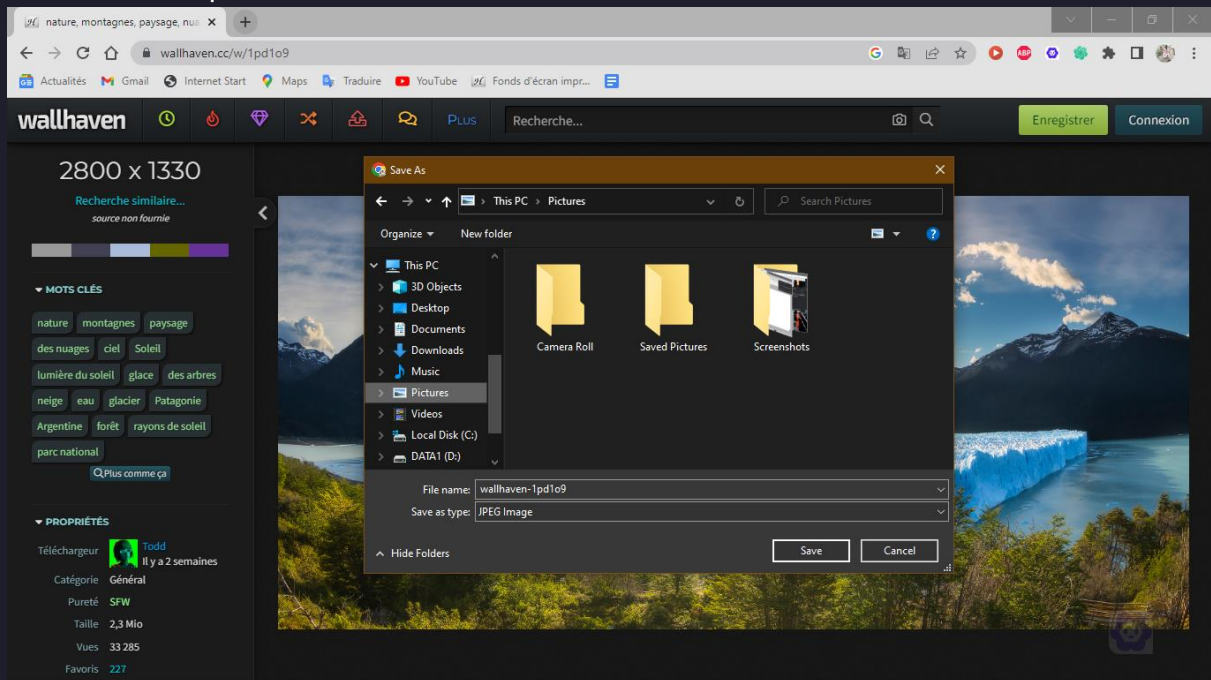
nature, montagnes, paysage, nua ×

wallhaven.cc/w/1pd1o9

Actualités Gmail Internet Start Maps Traduire YouTube Fonds d'écran impr...

wallhaven PLUS Recherche... Enregistrer Connexion

2800 x 1330
Recherche similaire...
source non fournie

▾ MOTS CLÉS
nature montagnes paysage des nuages ciel Soleil lumière du soleil glace des arbres neige eau glacier Patagonie Argentine forêt rayons de soleil parc national
Plus comme ça

▾ PROPRIÉTÉS
Téléchargeur Todd Il y a 2 semaines
Catégorie Général
Pureté SFW
Taille 2,3 Mio
Vues 33 285
Favoris 227

Save As
This PC › Pictures
Search Pictures
Organize ▾ New folder
This PC
3D Objects
Desktop
Documents
Downloads
Music
Pictures
Videos
Local Disk (C:)
DATA1 (D:)
Camera Roll
Saved Pictures
Screenshots
File name: wallhaven-1pd1o9
Save as type: JPEG Image
▴ Hide Folders
Save
Cancel